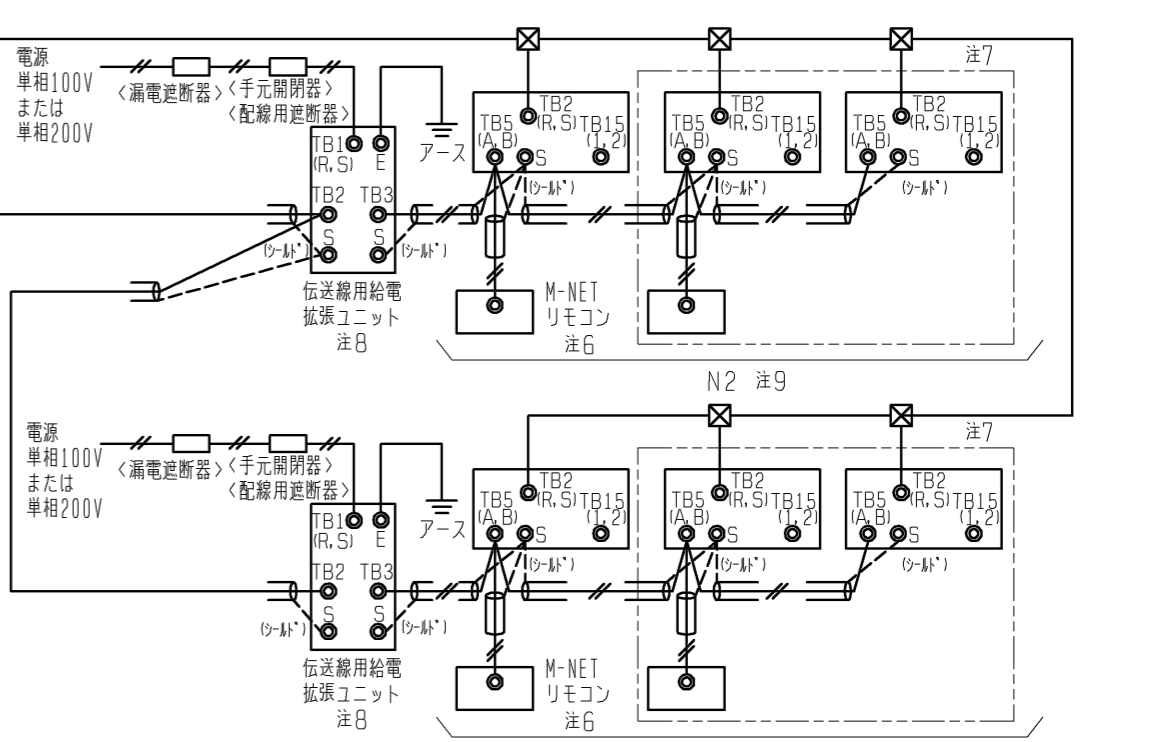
電源
単相100V
または
単相200V

〈漏電遮断器〉〈手元開閉器〉
〈配線用遮断器〉

TB1 (R, S) E
アース
TB2 TB3
S S
(シールド) (シールド)
伝送線用給電
拡張ユニット
注8

TB2
TB5 (R, S) TB15
(A, B) (1, 2)
S
(シールド)

TB2
TB5 (R, S) TB15
(A, B) (1, 2)
S
(シールド)

注7
TB2
TB5 (R, S) TB15
(A, B) (1, 2)
S
(シールド)

M-NET
リモコン
注6

N2 注9

電源
単相100V
または
単相200V

〈漏電遮断器〉〈手元開閉器〉
〈配線用遮断器〉

TB1 (R, S) E
アース
TB2 TB3
S S
(シールド) (シールド)
伝送線用給電
拡張ユニット
注8

TB2
TB5 (R, S) TB15
(A, B) (1, 2)
S
(シールド)

TB2
TB5 (R, S) TB15
(A, B) (1, 2)
S
(シールド)

注7
TB2
TB5 (R, S) TB15
(A, B) (1, 2)
S
(シールド)

M-NET
リモコン
注6